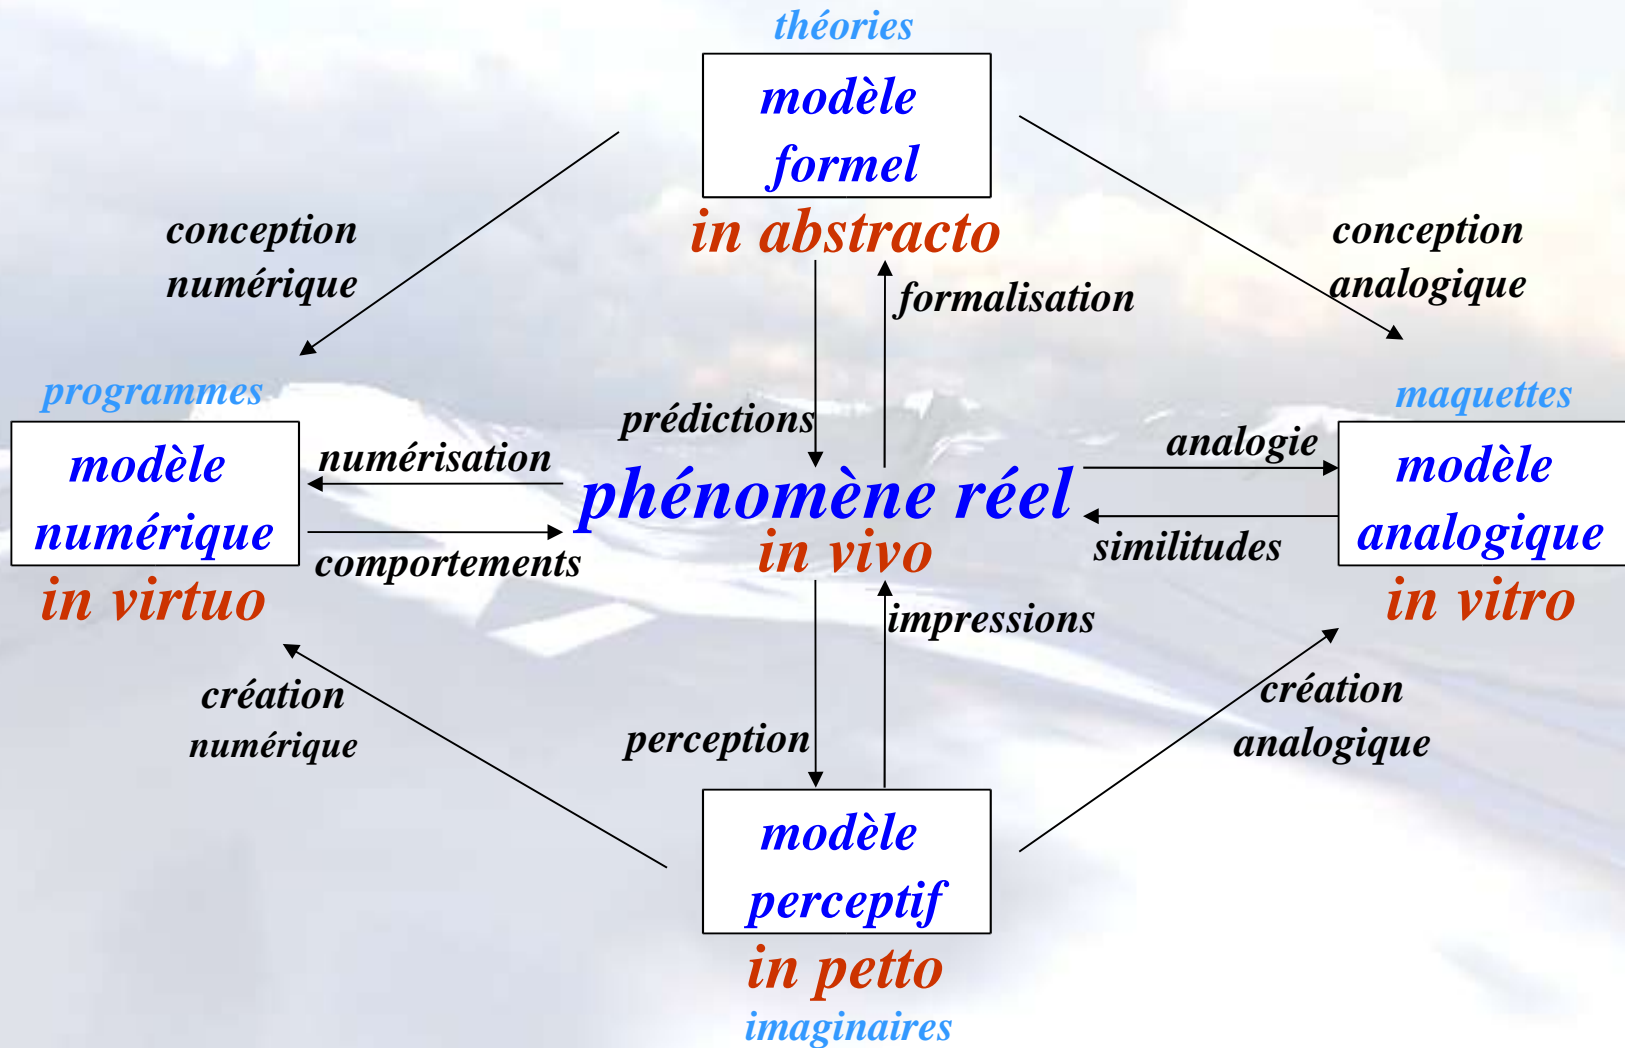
théories

modèle formel

in abstracto

conception numérique

conception analogique

formalisation

programmes

modèle numérique

in virtuo

prédictions

numérisation

phénomène réel

in vivo

analogie

maquettes

modèle analogique

in vitro

comportements

similitudes

impressions

création numérique

création analogique

perception

modèle perceptif

in petto

imaginaires